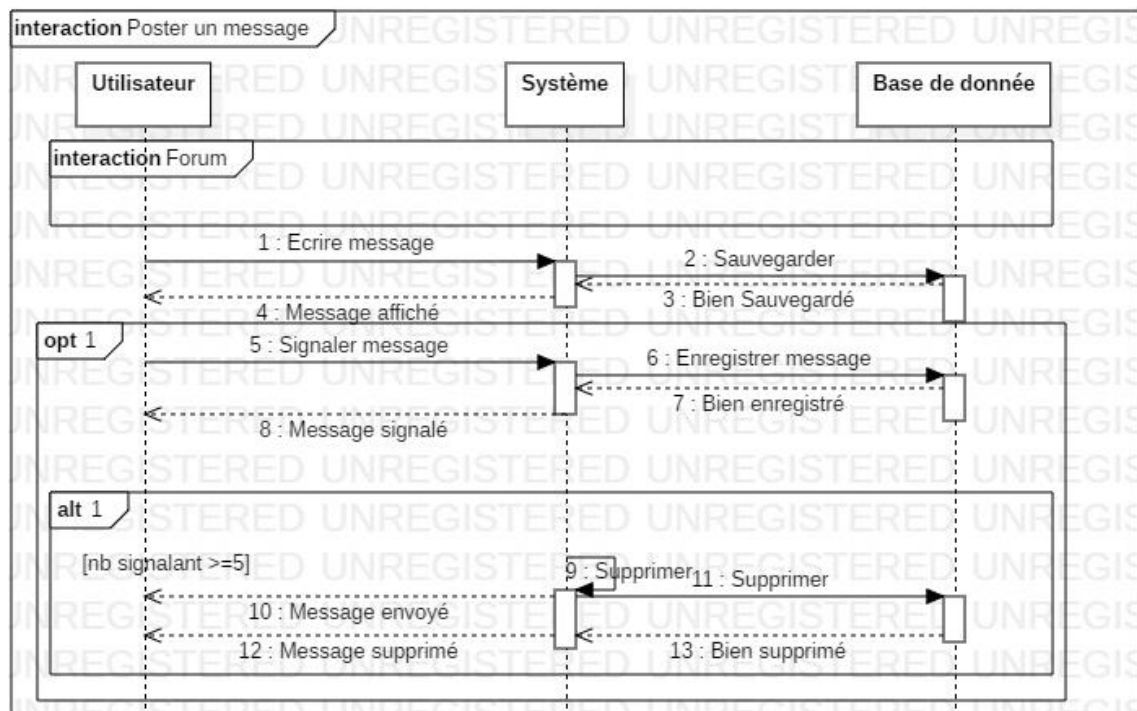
interaction Poster un message

Utilisateur

Système

Base de donnée

interaction Forum

1 : Ecrire message

2 : Sauvegarder

3 : Bien Sauvegardé

4 : Message affiché

opt 1

5 : Signaler message

6 : Enregistrer message

7 : Bien enregistré

8 : Message signalé

alt 1

[nb signalant >=5]

9 : Supprimer

11 : Supprimer

10 : Message envoyé

12 : Message supprimé

13 : Bien supprimé

UNREGISTERED UNREGISTERED UNREGISTERED